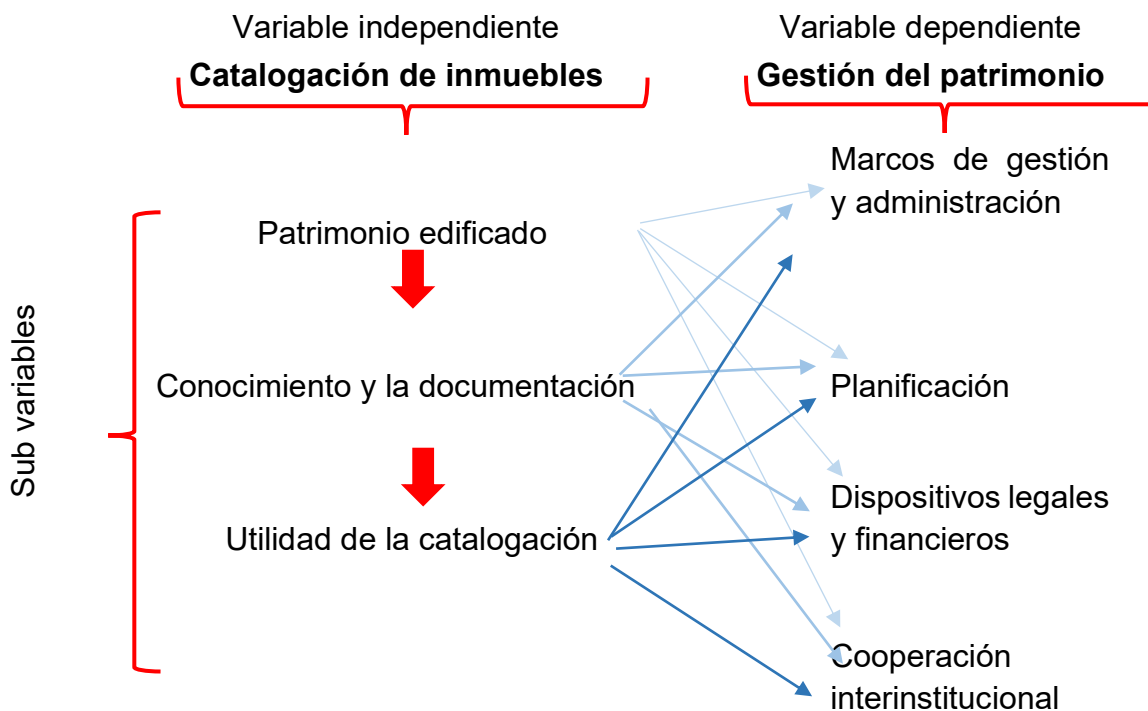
Variable independiente
Catalogación de inmuebles

Variable dependiente
Gestión del patrimonio

Sub variables

Patrimonio edificado

Conocimiento y la documentación

Utilidad de la catalogación

Marcos de gestión y administración

Planificación

Dispositivos legales y financieros

Cooperación interinstitucional